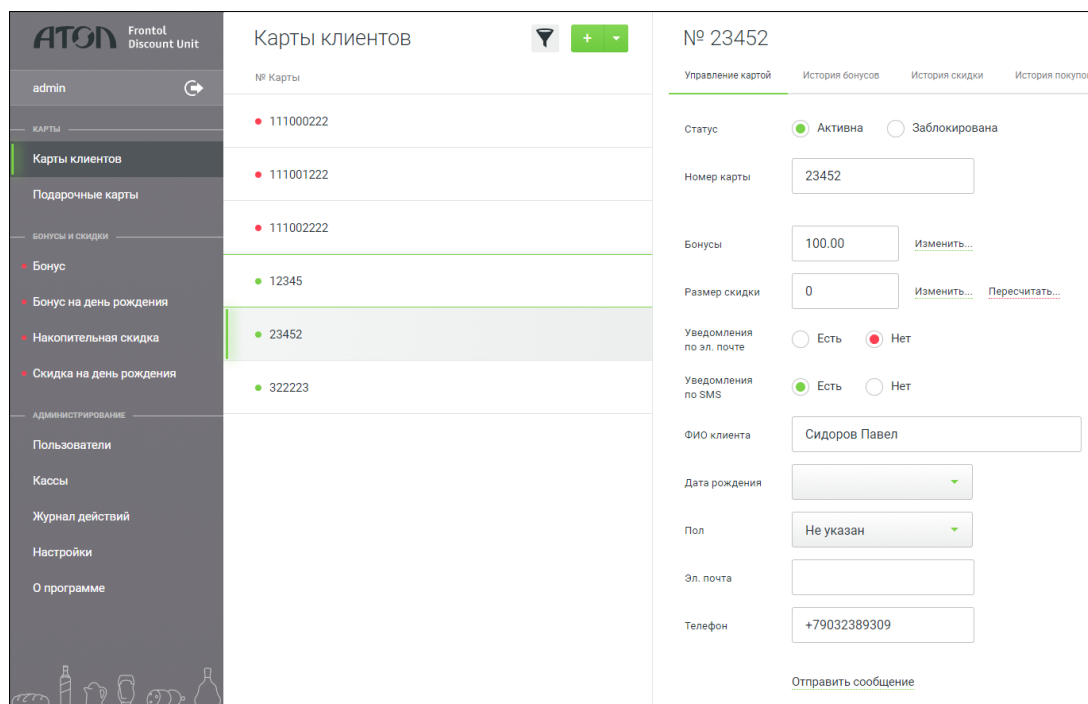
АТОЛ Frontol Discount Unit

admin

КАРТЫ

Карты клиентов

Подарочные карты

БОНУСЫ И СКИДКИ

Бонус

Бонус на день рождения

Накопительная скидка

Скидка на день рождения

АДМИНИСТРИРОВАНИЕ

Пользователи

Кассы

Журнал действий

Настройки

О программе

Карты клиентов

№ Карты

111000222

111001222

111002222

12345

23452

322223

№ 23452

Управление картой | История бонусов | История скидки | История покупо

Статус — Активна — Заблокирована

Номер карты — 23452

Бонусы — 100.00 — Изменить...

Размер скидки — 0 — Изменить... — Пересчитать...

Уведомления по эл. почте — Есть — Нет

Уведомления по SMS — Есть — Нет

ФИО клиента — Сидоров Павел

Дата рождения

Пол — Не указан

Эл. почта

Телефон — +79032389309

Отправить сообщение